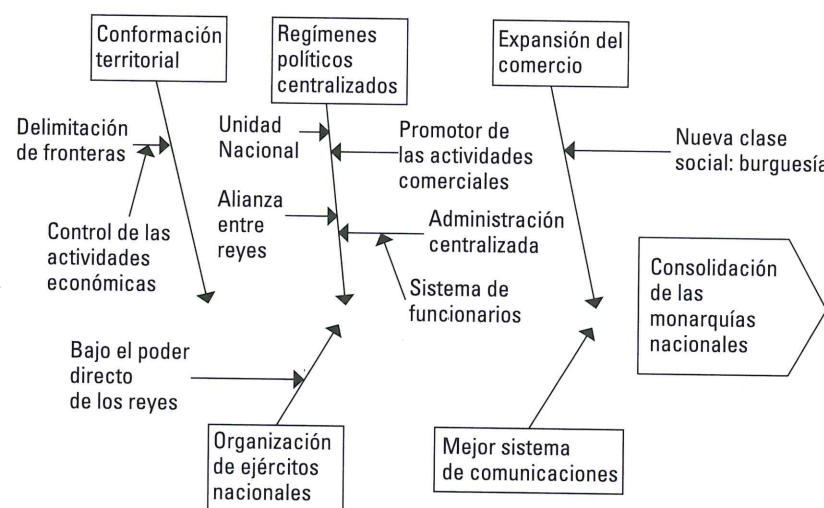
Conformación territorial

Regímenes políticos centralizados

Expansión del comercio

Delimitación de fronteras

Control de las actividades económicas

Unidad Nacional

Alianza entre reyes

Promotor de las actividades comerciales

Administración centralizada

Sistema de funcionarios

Nueva clase social: burguesía

Consolidación de las monarquías nacionales

Bajo el poder directo de los reyes

Organización de ejércitos nacionales

Mejor sistema de comunicaciones